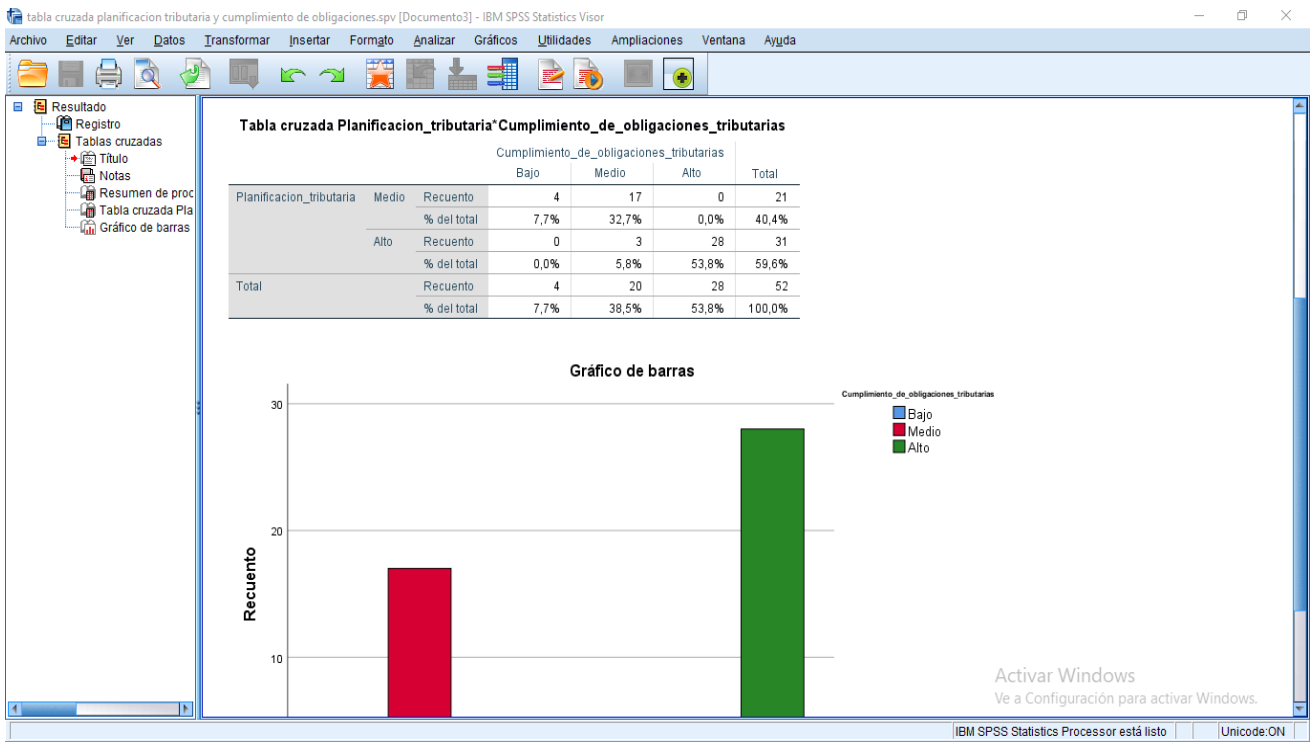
tabla cruzada planificacion tributaria y cumplimiento de obligaciones.spv [Documento3] - IBM SPSS Statistics Visor

Archivo Editar Ver Datos Transformar Insertar Formato Analizar Gráficos Utilidades Ampliaciones Ventana Ayuda

Resultado
Registro
Tablas cruzadas
Título
Notas
Resumen de proc
Tabla cruzada Pla
Gráfico de barras

Tabla cruzada Planificacion_tributaria*Cumplimiento_de_obligaciones_tributarias

| | | | Cumplimiento_de_obligaciones_tributarias | | | |
|---|---|---|---|---|---|---|
| | | | Bajo | Medio | Alto | Total |
| Planificacion_tributaria | Medio | Recuento | 4 | 17 | 0 | 21 |
| | | % del total | 7,7% | 32,7% | 0,0% | 40,4% |
| | Alto | Recuento | 0 | 3 | 28 | 31 |
| | | % del total | 0,0% | 5,8% | 53,8% | 59,6% |
| Total | | Recuento | 4 | 20 | 28 | 52 |
| | | % del total | 7,7% | 38,5% | 53,8% | 100,0% |

Gráfico de barras

Cumplimiento_de_obligaciones_tributarias
Bajo
Medio
Alto

30
20
10
Recuento

Activar Windows
Ve a Configuración para activar Windows.

IBM SPSS Statistics Processor está listo
Unicode:ON